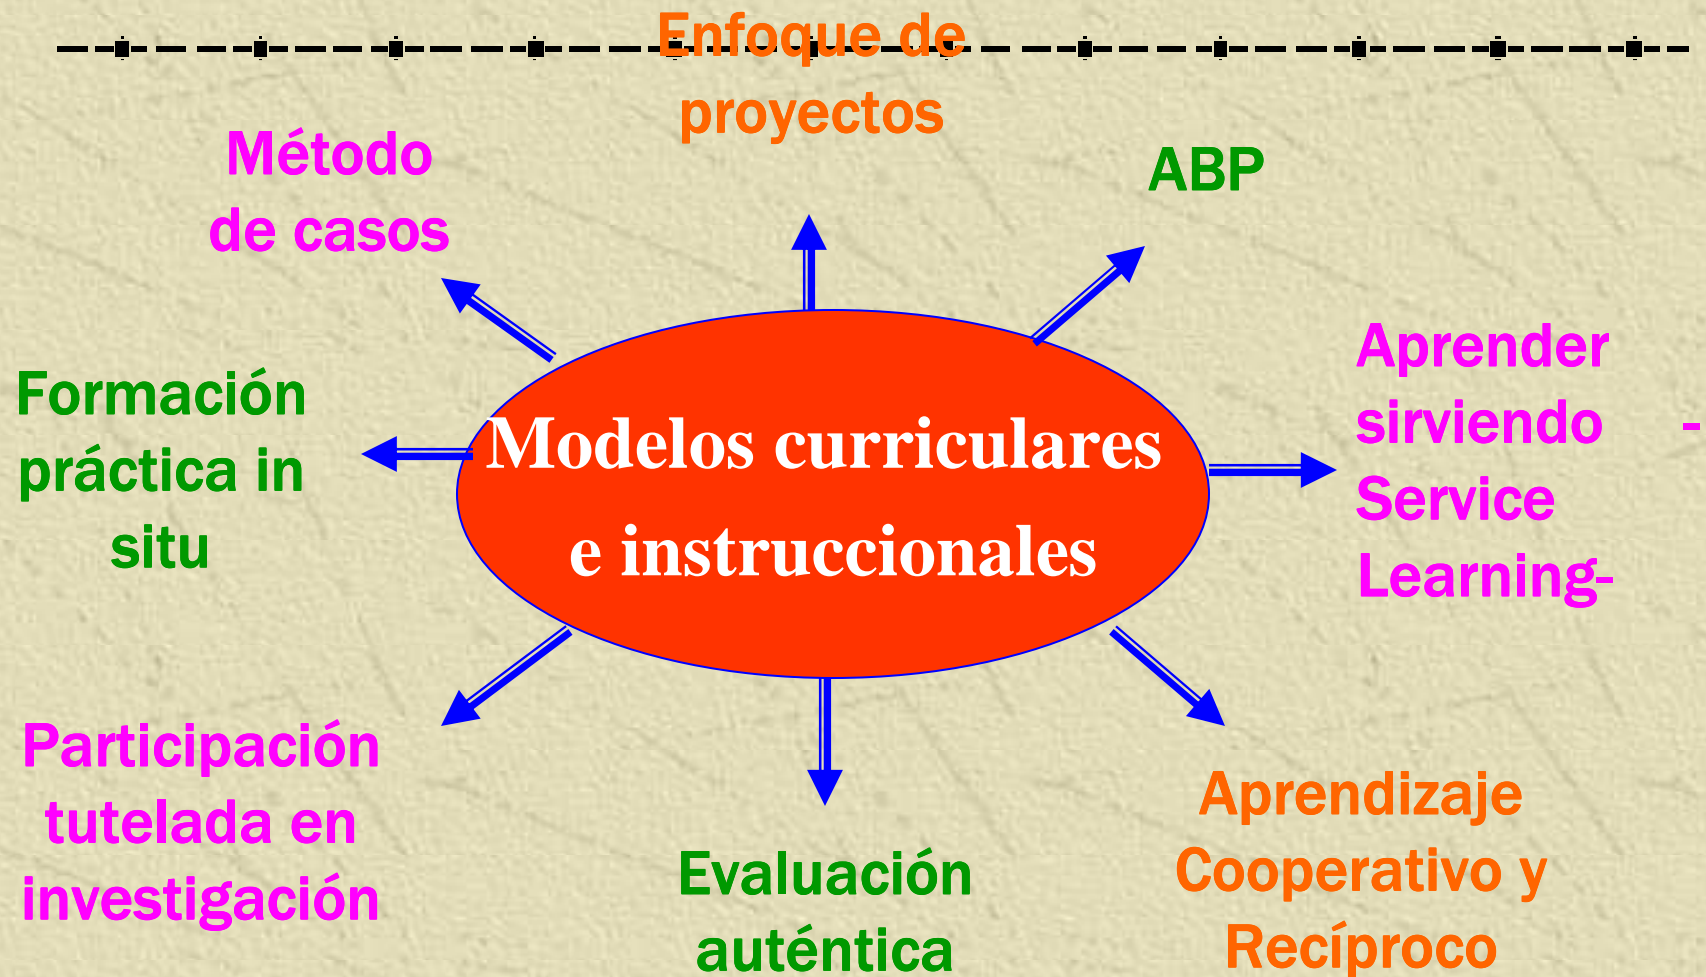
Enfoque de proyectos

Método de casos

ABP

Formación práctica in situ

Modelos curriculares e instruccionales

Aprender sirviendo - Service Learning-

Participación tutelada en investigación

Evaluación auténtica

Aprendizaje Cooperativo y Recíproco